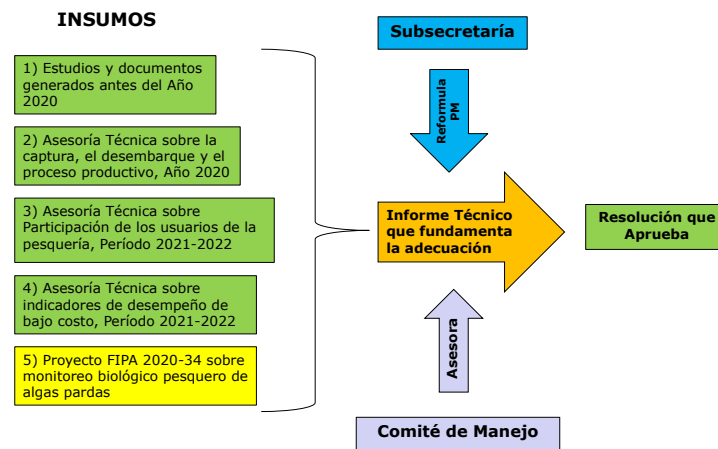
INSUMOS

1) Estudios y documentos generados antes del Año 2020

2) Asesoría Técnica sobre la captura, el desembarque y el proceso productivo, Año 2020

3) Asesoría Técnica sobre Participación de los usuarios de la pesquería, Período 2021-2022

4) Asesoría Técnica sobre indicadores de desempeño de bajo costo, Período 2021-2022

5) Proyecto FIPA 2020-34 sobre monitoreo biológico pesquero de algas pardas

Subsecretaría

Reformula PM

Informe Técnico que fundamenta la adecuación

Resolución que Aprueba

Asesora

Comité de Manejo